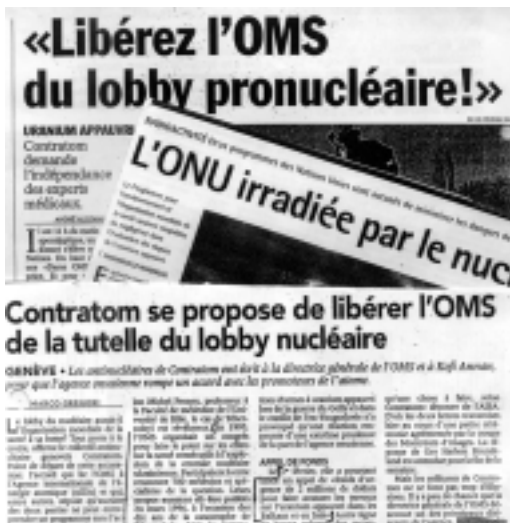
«Libérez l'OMS du lobby pronucléaire!»

URANIUM APPAUVRI

Contratom demande l'indépendance des experts onusiens.

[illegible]

L'ONU irradiée par le nuc

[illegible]

Contratom se propose de libérer l'OMS de la tutelle du lobby nucléaire

GENÈVE • Les antinucléaires de Contratom ont écrit à la directrice générale de l'OMS et à Kofi Annan, pour que l'agence onusienne rompe un accord avec les promoteurs de l'atome.

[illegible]